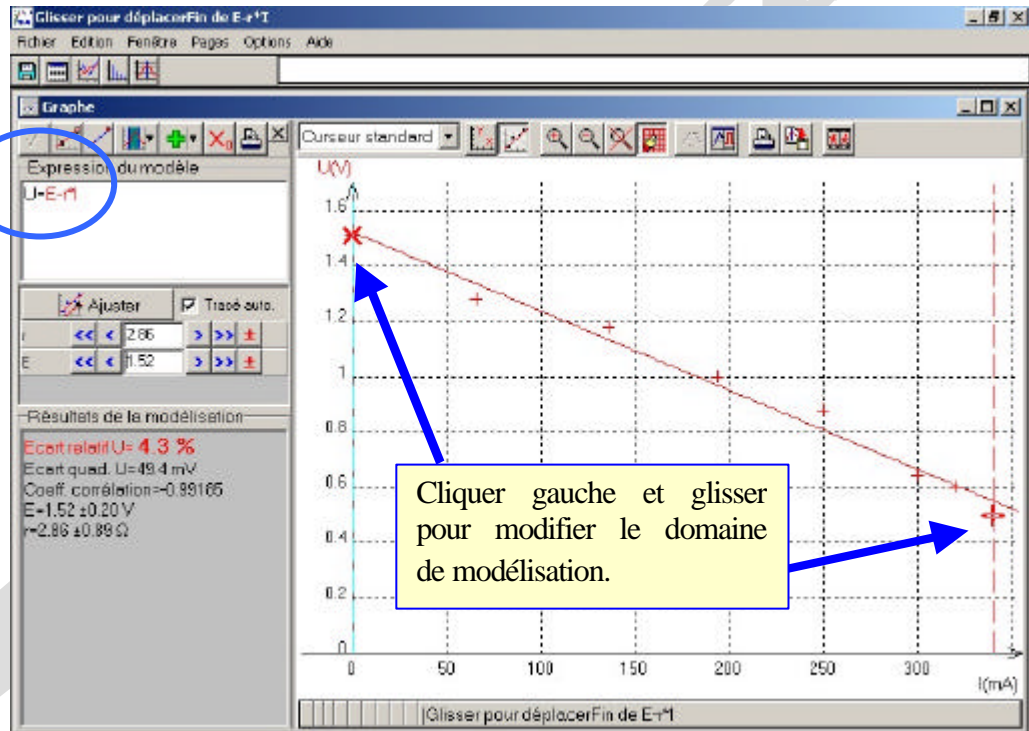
Glisser pour déplacerFin de E-r*I

Fichier Edition Fenêtre Pages Options Aide

Graphe

Curseur standard

Expression du modèle

U=E-r*I

Ajuster

Tracé auto.

r << < 2.86 > >> ±

E << < 1.52 > >> ±

Résultats de la modélisation

Ecart relatif U= 4.3 %

Ecart quad. U=49.4 mV

Coeff. corrélation=-0.99165

E=1.52 ±0.20 V

r=2.86 ±0.89 Ω

U(V)

1.6

1.4

1.2

1

0.8

0.6

0.4

0.2

0

0 50 100 150 200 250 300

I(mA)

Cliquer gauche et glisser pour modifier le domaine de modélisation.

Glisser pour déplacerFin de E-r*I